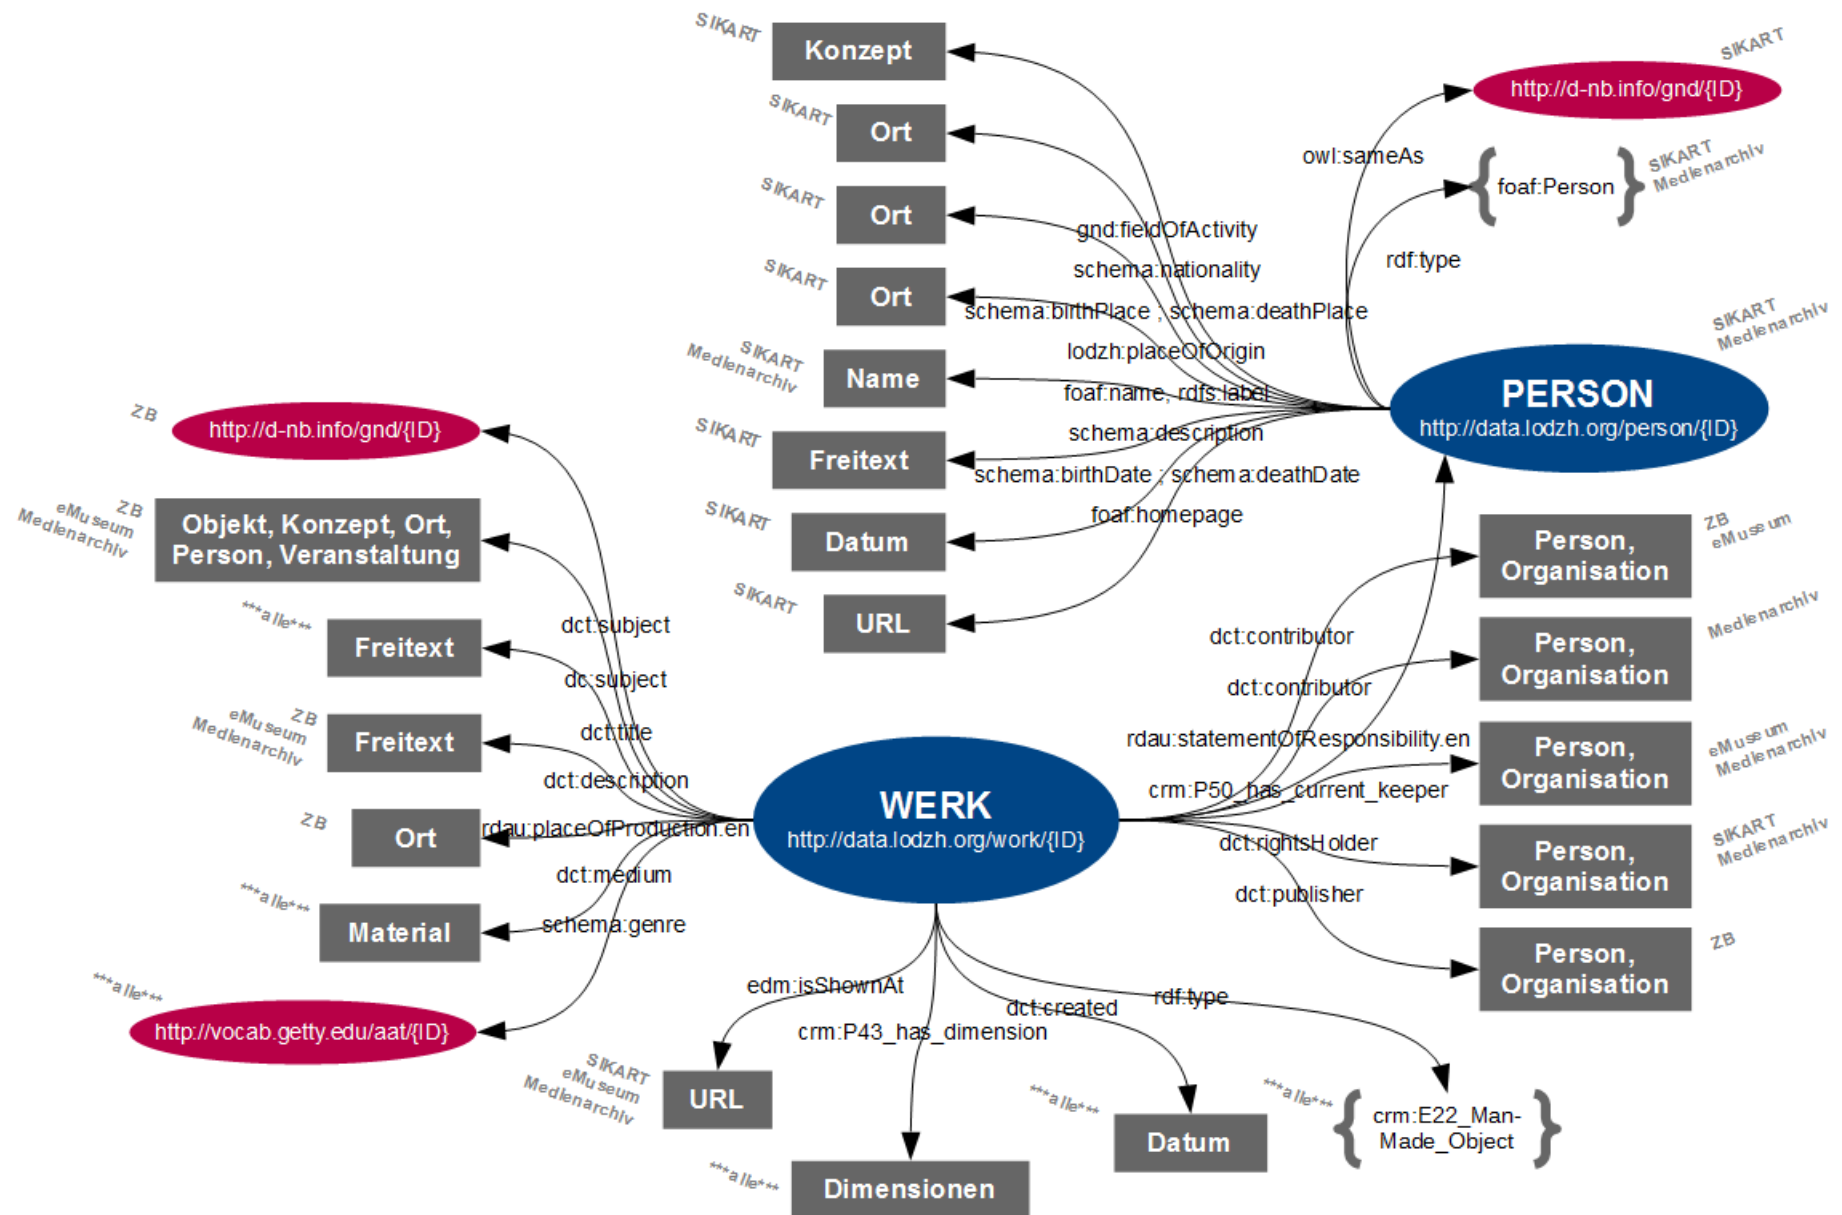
SIKART Konzept
SIKART Ort
SIKART Ort
SIKART Ort
SIKART Medienarchiv Name
SIKART Freitext
SIKART Datum
SIKART URL

SIKART http://d-nb.info/gnd/{ID}
owl:sameAs
foaf:Person SIKART Medienarchiv
rdf:type
gnd:fieldOfActivity
schema:nationality
schema:birthPlace ; schema:deathPlace
lodzh:placeOfOrigin
foaf:name, rdfs:label
schema:description
schema:birthDate ; schema:deathDate
foaf:homepage

SIKART Medienarchiv
PERSON
http://data.lodzh.org/person/{ID}

ZB http://d-nb.info/gnd/{ID}
ZB eMuseum Medienarchiv Objekt, Konzept, Ort, Person, Veranstaltung
***alle*** Freitext
ZB eMuseum Medienarchiv Freitext
ZB Ort
***alle*** Material
***alle*** http://vocab.getty.edu/aat/{ID}

dct:subject
dc:subject
dct:title
dct:description
rdau:placeOfProduction.en
dct:medium
schema:genre

WERK
http://data.lodzh.org/work/{ID}

dct:contributor
dct:contributor
rdau:statementOfResponsibility.en
crm:P50_has_current_keeper
dct:rightsHolder
dct:publisher

Person, Organisation ZB eMuseum
Person, Organisation Medienarchiv
Person, Organisation eMuseum Medienarchiv
Person, Organisation SIKART Medienarchiv
Person, Organisation ZB

edm:isShownAt
crm:P43_has_dimension
dct:created
rdf:type

SIKART eMuseum Medienarchiv URL
***alle*** Dimensionen
***alle*** Datum
***alle*** crm:E22_Man-Made_Object